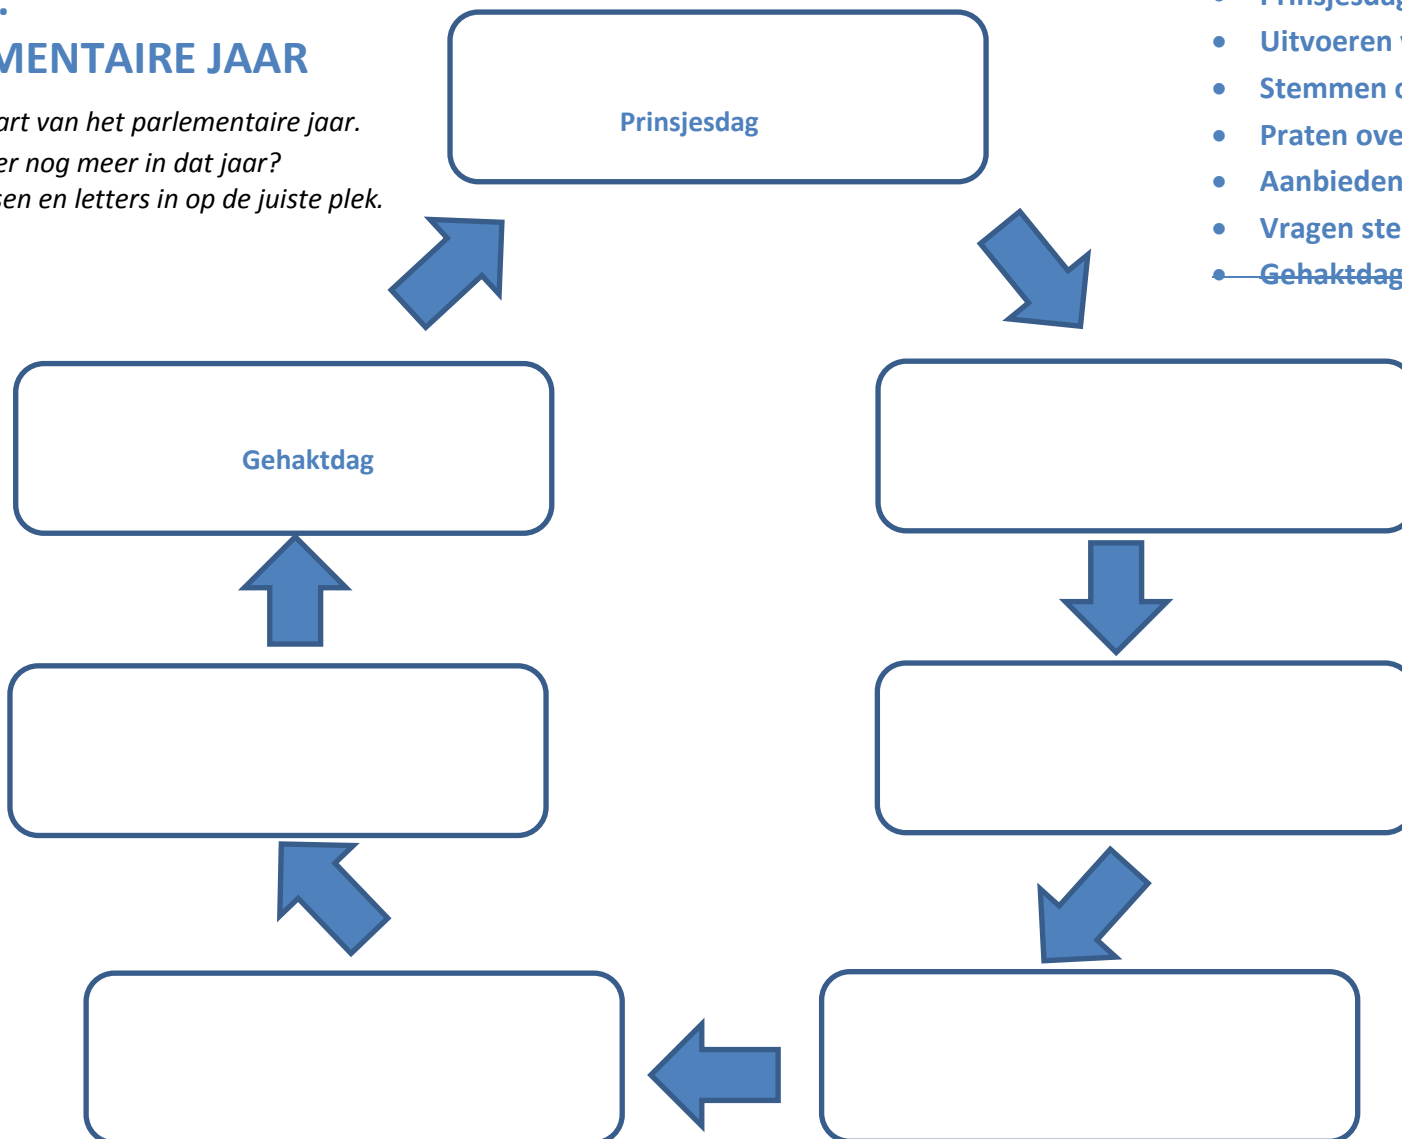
MENTAIRE JAAR

art van het parlementaire jaar.
er nog meer in dat jaar?
sen en letters in op de juiste plek.

Prinsjesdag

- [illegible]
- Uitvoeren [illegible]
- Stemmen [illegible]
- Praten ove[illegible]
- Aanbieden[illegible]
- Vragen ste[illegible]
- ~~Gehaktdag~~

Gehaktdag